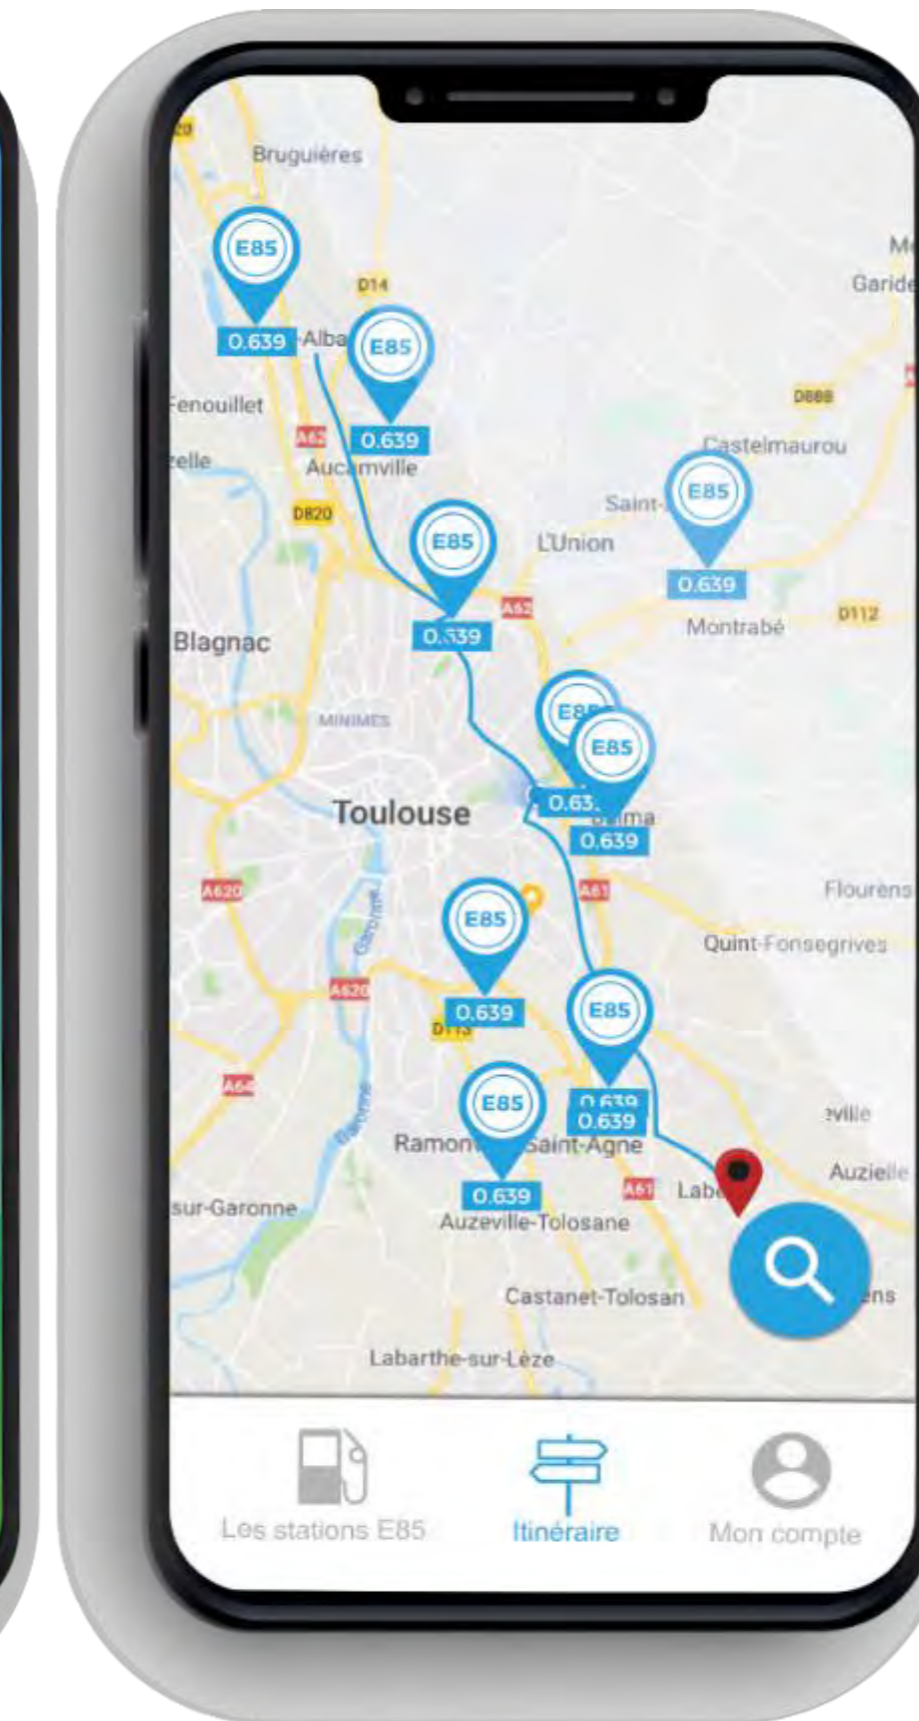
Bruguières
E85
0.639
Alba
E85
0.639
D14
Fenouillet
A62
Aucamville
D820
E85
0.639
L'Union
Saint-
E85
0.639
Castelmaurou
D888
Garide
Montrabé
D112
A62
Blagnac
MINIMES
E85
E85
0.63
0.639
Toulouse
A61
Flourens
Quint-Fonsegrives
A620
A620
E85
0.639
D113
E85
0.639
0.639
A64
E85
0.639
Ramon
Saint-Agne
A61
Labe
Auzielle
sur-Garonne
Auzeville-Tolosane
Castanet-Tolosan
Labarthe-sur-Lèze
Les stations E85
Itinéraire
Mon compte